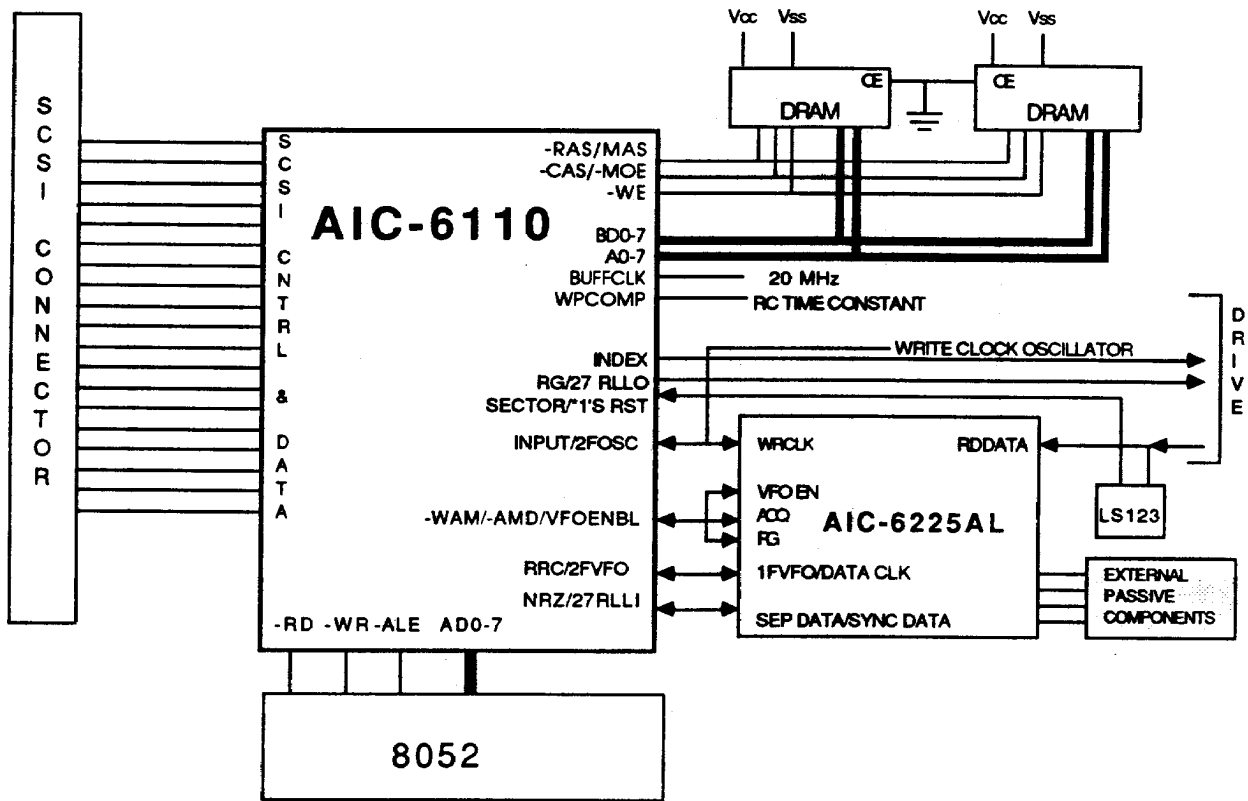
SCSI CONNECTOR

Vcc Vss
CE
DRAM

Vcc Vss
CE
DRAM

SCSI CNTRL & DATA

AIC-6110

-RAS/MAS
-CAS/-MOE
-WE
BD0-7
A0-7
BUFFCLK
WPCOMP
20 MHz
RC TIME CONSTANT

INDEX
RG/27 RLLO
SECTOR/*1'S RST
INPUT/2FOSC
WRITE CLOCK OSCILLATOR

DRIVE

WRCLK
RDDATA
VFO EN
ACQ
RG
AIC-6225AL
1FVFO/DATA CLK
SEP DATA/SYNC DATA

LS123

-WAM/-AMD/VFOENBL
RRC/2FVFO
NRZ/27RLLI

EXTERNAL PASSIVE COMPONENTS

-RD -WR -ALE AD0-7

8052